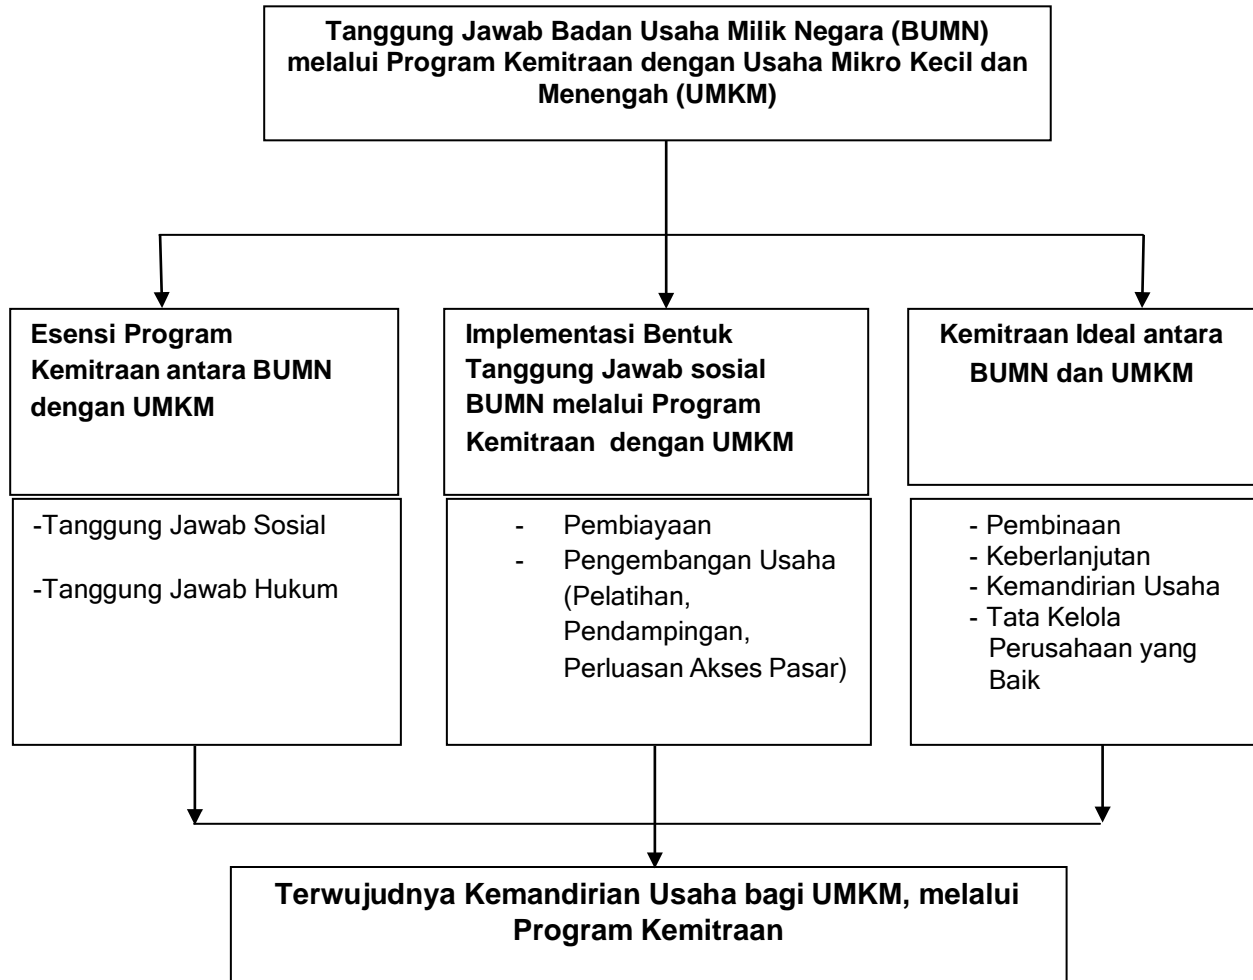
Tanggung Jawab Badan Usaha Milik Negara (BUMN) melalui Program Kemitraan dengan Usaha Mikro Kecil dan Menengah (UMKM)

Esensi Program Kemitraan antara BUMN dengan UMKM

-Tanggung Jawab Sosial

-Tanggung Jawab Hukum

Implementasi Bentuk Tanggung Jawab sosial BUMN melalui Program Kemitraan dengan UMKM

- Pembiayaan
- Pengembangan Usaha (Pelatihan, Pendampingan, Perluasan Akses Pasar)

Kemitraan Ideal antara BUMN dan UMKM

- Pembinaan
- Keberlanjutan
- Kemandirian Usaha
- Tata Kelola Perusahaan yang Baik

Terwujudnya Kemandirian Usaha bagi UMKM, melalui Program Kemitraan